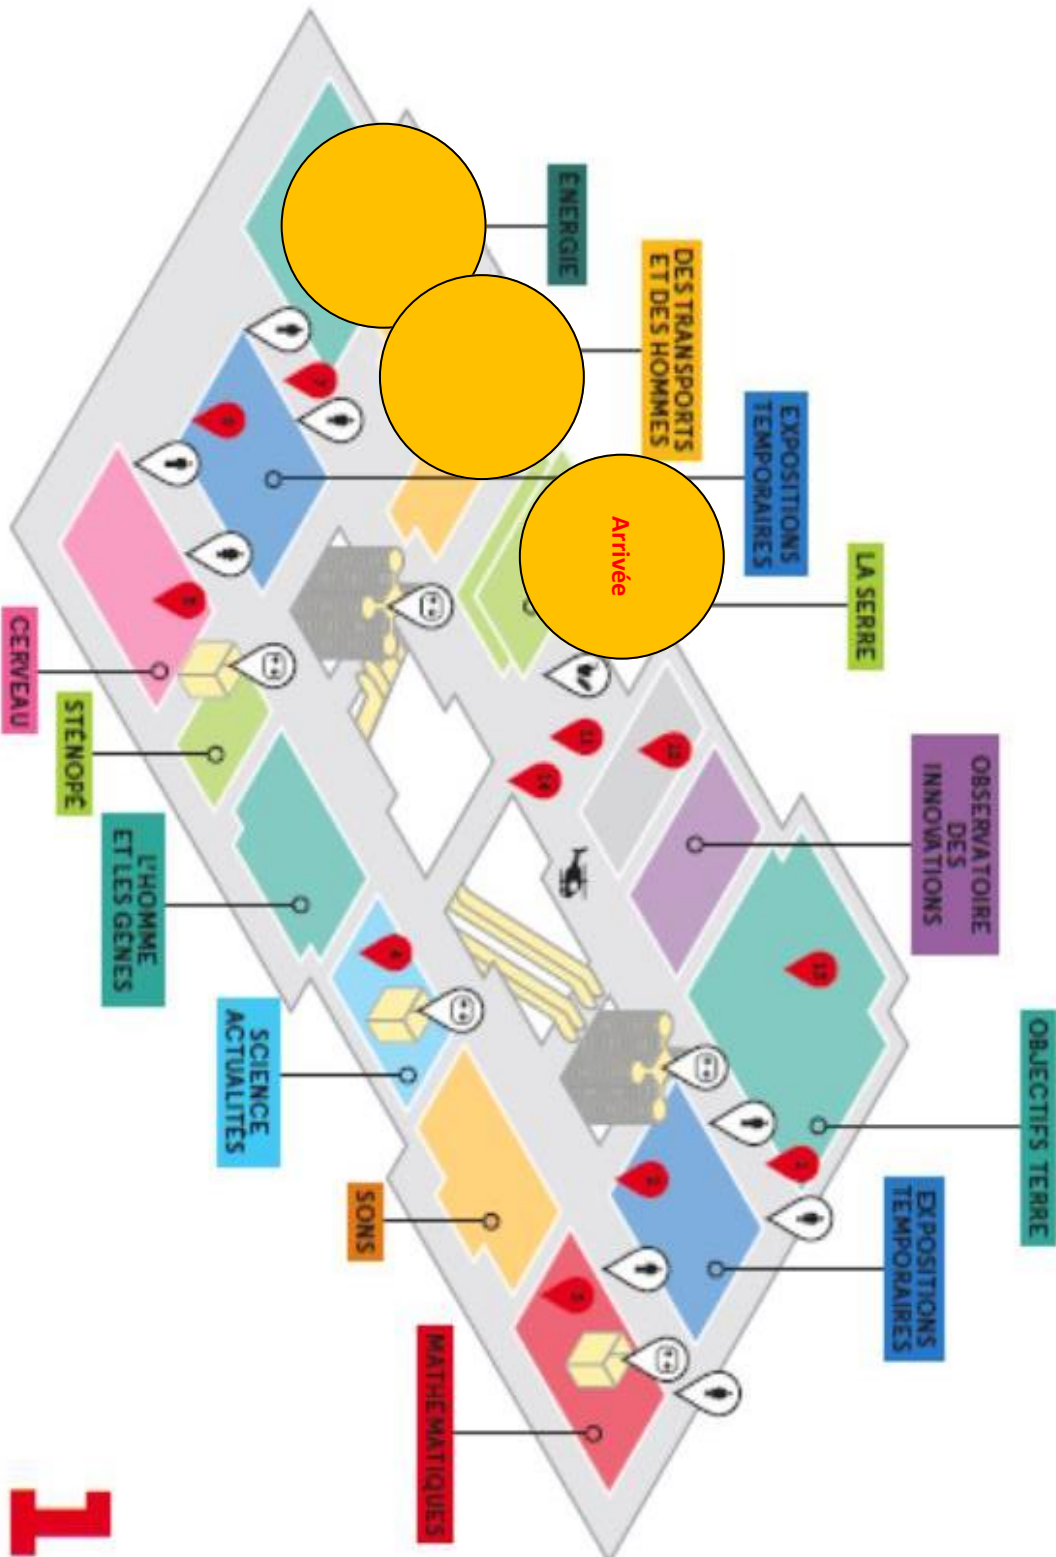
ÉNERGIE

DES TRANSPORTS ET DES HOMMES

EXPOSITIONS TEMPORAIRES

Arrivée

LA SERRE

CERVEAU

STÉNOPÉ

L'HOMME ET LES GÈNES

OBSERVATOIRE DES INNOVATIONS

SCIENCE ACTUALITÉS

SONS

OBJECTIFS TERRE

EXPOSITIONS TEMPORAIRES

MATHÉMATIQUES

1